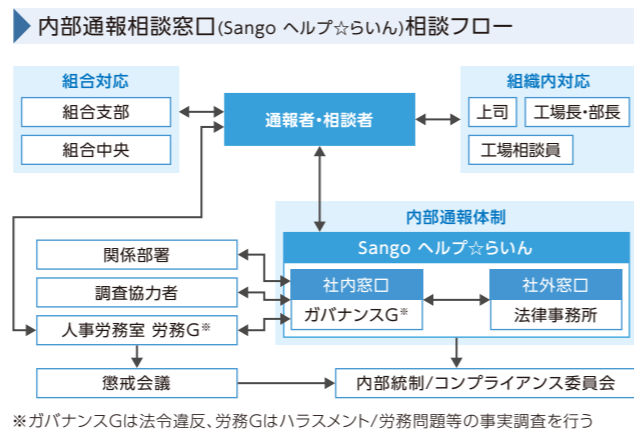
内部通報相談窓口(Sango ヘルプ☆らいん)相談フロー

組合対応

組合支部

組合中央

通報者・相談者

組織内対応

上司

工場長・部長

工場相談員

内部通報体制

Sango ヘルプ☆らいん

関係部署

調査協力者

人事労務室 労務G※

社内窓口

ガバナンスG※

社外窓口

法律事務所

懲戒会議

内部統制/コンプライアンス委員会

※ガバナンスGは法令違反、労務Gはハラスメント/労務問題等の事実調査を行う